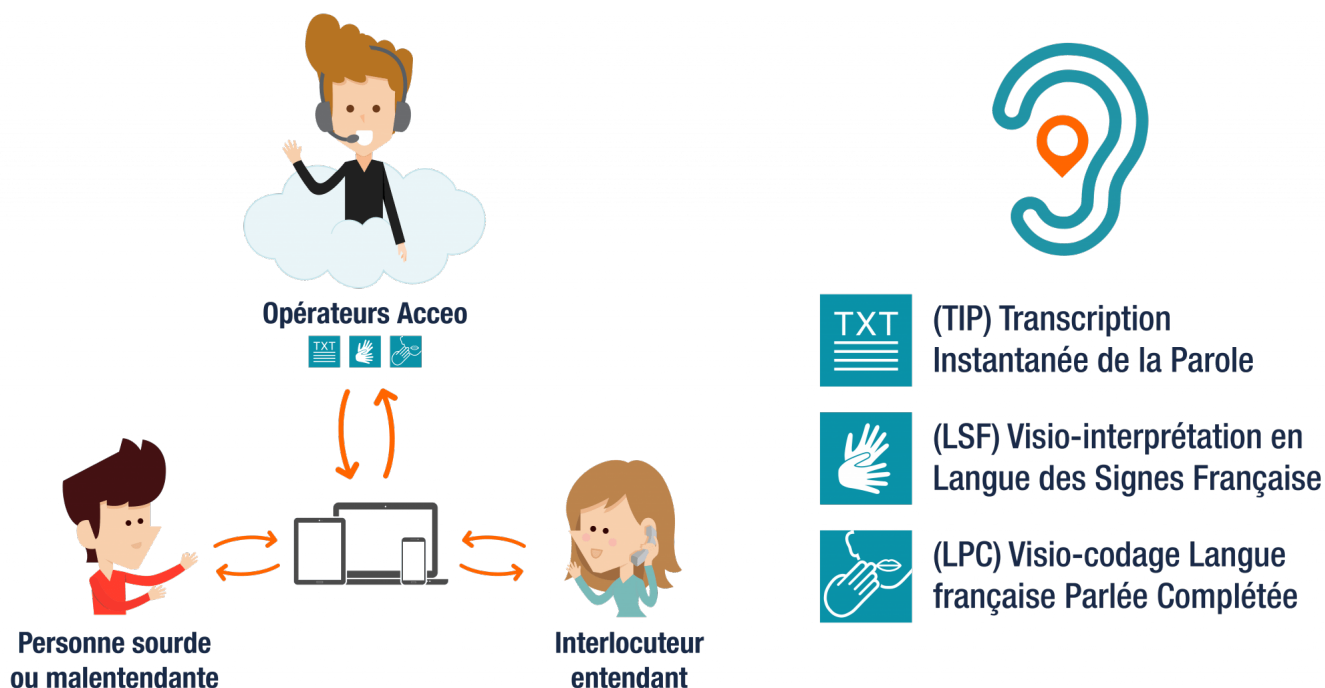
Opérateurs Acceo

TXT

Personne sourde ou malentendante

Interlocuteur entendant

TXT

(TIP) Transcription Instantanée de la Parole

(LSF) Visio-interprétation en Langue des Signes Française

(LPC) Visio-codage Langue française Parlée Complétée